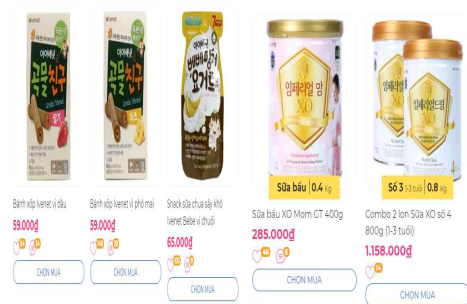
Bánh xốp Ivenet vị dâu
59.000₫
CHỌN MUA

Bánh xốp Ivenet vị phô mai
59.000₫
CHỌN MUA

Snack sữa chua sấy khô Ivenet Bebe vị chuối
65.000₫
CHỌN MUA

Sữa bầu 0,4 kg
Sữa bầu XO Mom GT 400g
285.000₫
CHỌN MUA

Số 3 1-3 tuổi 0,8 kg
Combo 2 lon Sữa XO số 4 800g (1-3 tuổi)
1.158.000₫
CHỌN MUA